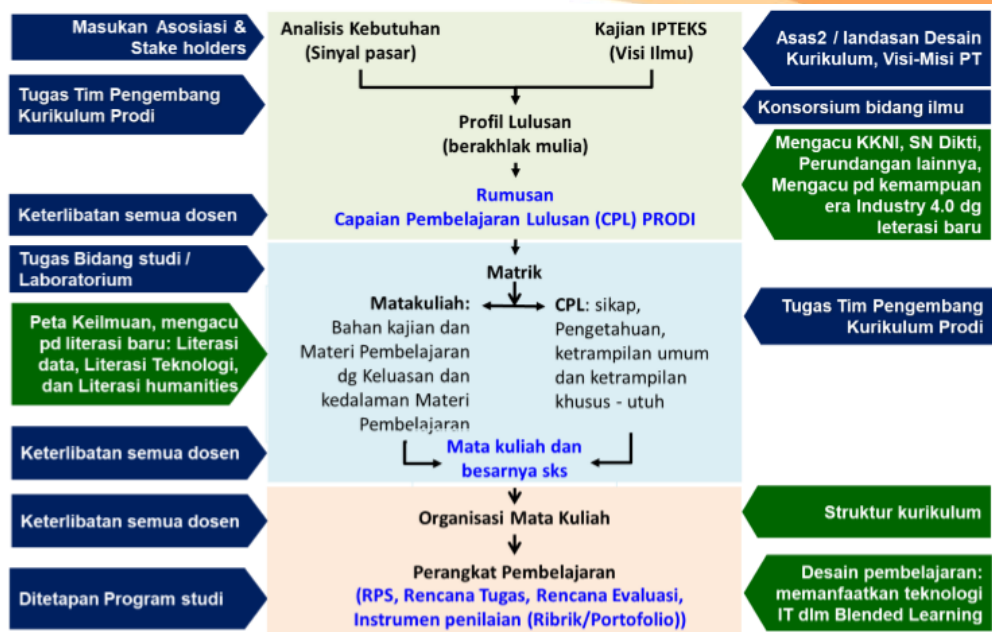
Masukan Asosiasi & Stake holders

Tugas Tim Pengembang Kurikulum Prodi

Keterlibatan semua dosen

Tugas Bidang studi / Laboratorium

Peta Keilmuan, mengacu pd literasi baru: Literasi data, Literasi Teknologi, dan Literasi humanities

Keterlibatan semua dosen

Keterlibatan semua dosen

Ditetapan Program studi

Analisis Kebutuhan (Sinyal pasar)

Kajian IPTEKS (Visi Ilmu)

Profil Lulusan (berakhlak mulia)

Rumusan Capaian Pembelajaran Lulusan (CPL) PRODI

Matrik

Matakuliah: Bahan kajian dan Materi Pembelajaran dg Keluasan dan kedalaman Materi Pembelajaran

CPL: sikap, Pengetahuan, ketrampilan umum dan ketrampilan khusus - utuh

Mata kuliah dan besarnya sks

Organisasi Mata Kuliah

Perangkat Pembelajaran (RPS, Rencana Tugas, Rencana Evaluasi, Instrumen penilaian (Ribrik/Portofolio))

Asas2 / landasan Desain Kurikulum, Visi-Misi PT

Konsorsium bidang ilmu

Mengacu KKNI, SN Dikti, Perundangan lainnya, Mengacu pd kemampuan era Industry 4.0 dg leterasi baru

Tugas Tim Pengembang Kurikulum Prodi

Struktur kurikulum

Desain pembelajaran: memanfaatkan teknologi IT dlm Blended Learning